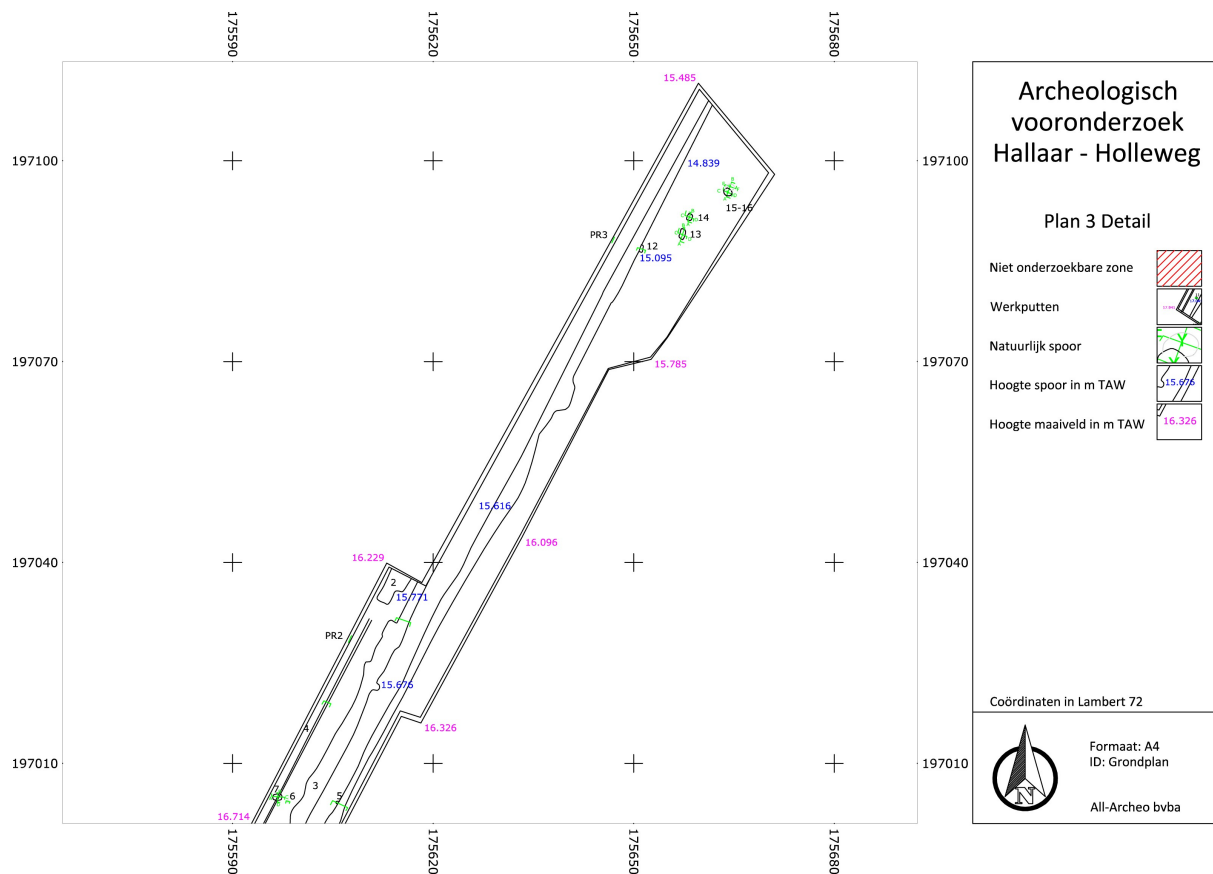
175590
175620
175650
175680

197100
197070
197040
197010

197100
197070
197040
197010

15.485
14.839
15-16
14
13
PR3
12
15.095
15.785
15.616
16.096
16.229
2
15.771
PR2
15.676
4
16.326
3
5
7
6
16.714

175590
175620
175650
175680

Archeologisch vooronderzoek Hallaar - Holleweg

Plan 3 Detail

Niet onderzoekbare zone

Werkputten

Natuurlijk spoor

Hoogte spoor in m TAW
15.676

Hoogte maaiveld in m TAW
16.326

Coördinaten in Lambert 72

N

Formaat: A4
ID: Grondplan

All-Archeo bvba